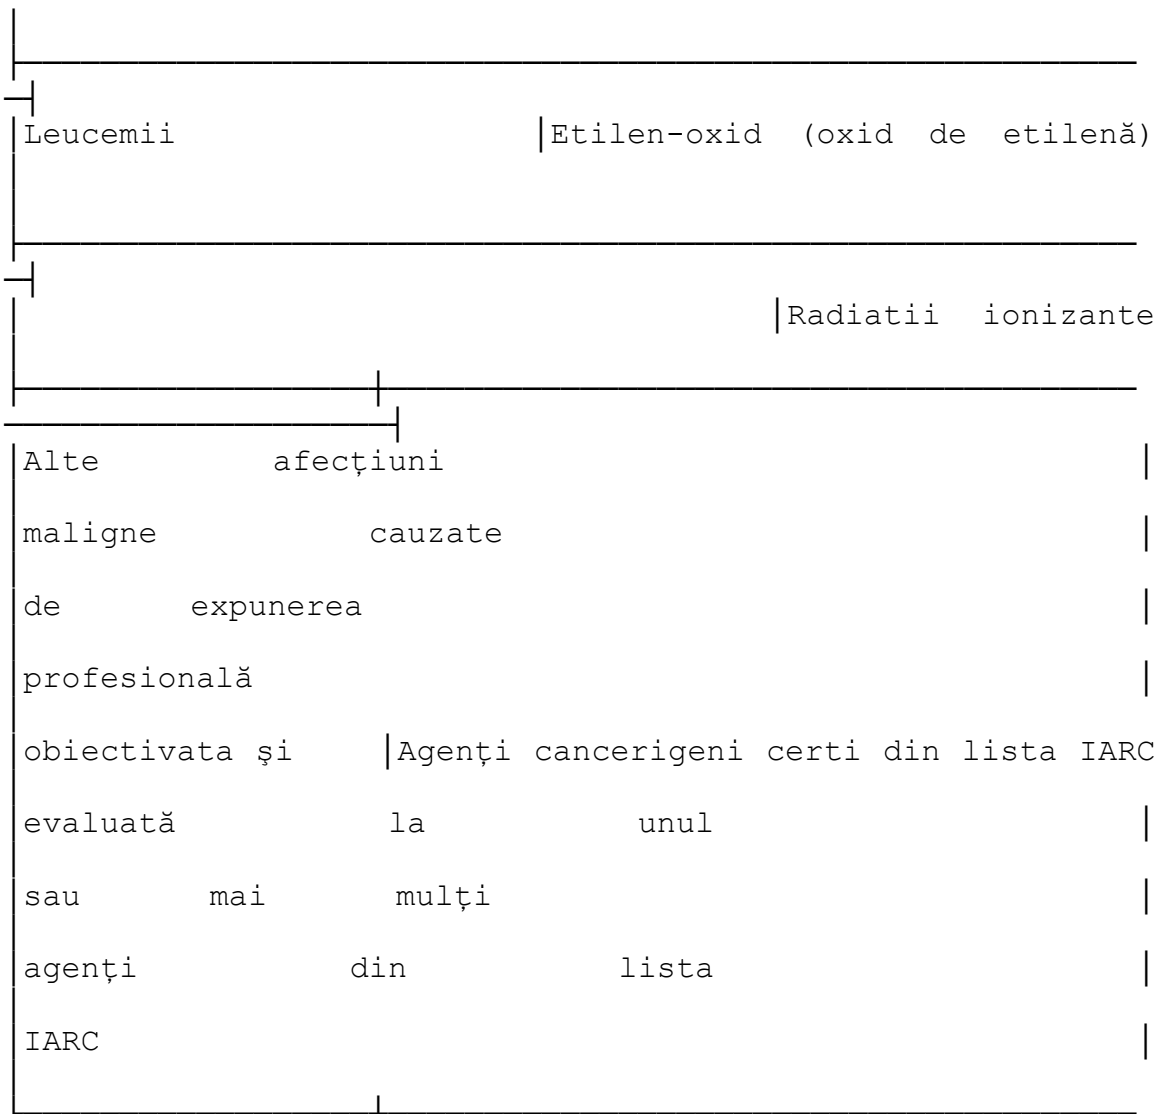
| Leucemii | Etilen-oxid (oxid de etilenă) |
|---|---|
| | Radiatii ionizante |
| Alte afecțiuni maligne cauzate de expunerea profesională obiectivata şi evaluată la unul sau mai mulți agenți din lista IARC | Agenți cancerigeni certi din lista IARC |